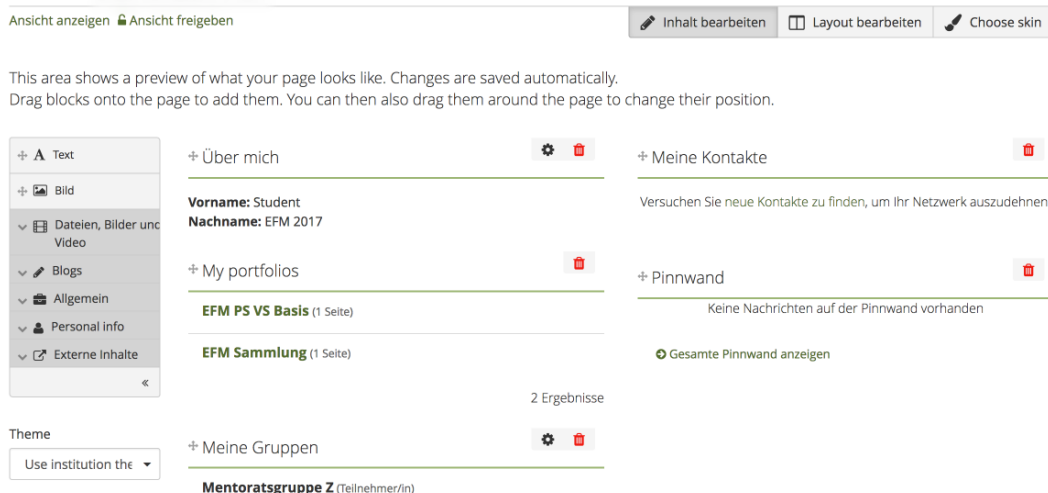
Ansicht anzeigen Ansicht freigeben

Inhalt bearbeiten Layout bearbeiten Choose skin

This area shows a preview of what your page looks like. Changes are saved automatically.
Drag blocks onto the page to add them. You can then also drag them around the page to change their position.

Text
Bild
Dateien, Bilder unc Video
Blogs
Allgemein
Personal info
Externe Inhalte
«

Theme
Use institution the

Über mich

Vorname: Student
Nachname: EFM 2017

My portfolios

EFM PS VS Basis (1 Seite)

EFM Sammlung (1 Seite)

2 Ergebnisse

Meine Gruppen

Mentoratsgruppe Z (Teilnehmer/in)

Meine Kontakte

Versuchen Sie neue Kontakte zu finden, um Ihr Netzwerk auszudehnen

Pinnwand

Keine Nachrichten auf der Pinnwand vorhanden

Gesamte Pinnwand anzeigen